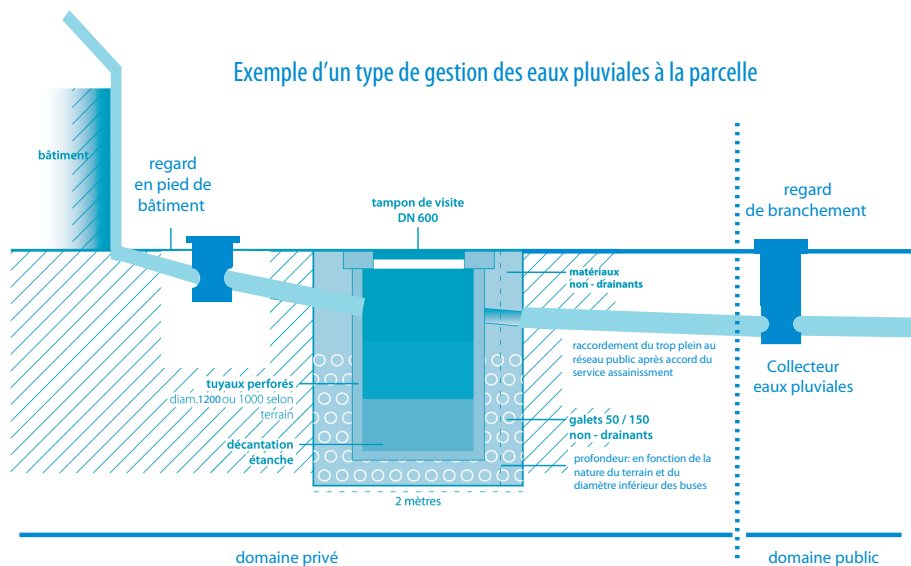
Exemple d'un type de gestion des eaux pluviales à la parcelle

bâtiment

regard en pied de bâtiment

tampon de visite DN 600

regard de branchement

matériaux non - drainants

raccordement du trop plein au réseau public après accord du service assainissment

Collecteur eaux pluviales

tuyaux perforés diam.1200 ou 1000 selon terrain

galets 50 / 150 non - drainants

décantation étanche

profondeur: en fonction de la nature du terrain et du diamètre inférieur des buses

2 mètres

domaine privé

domaine public